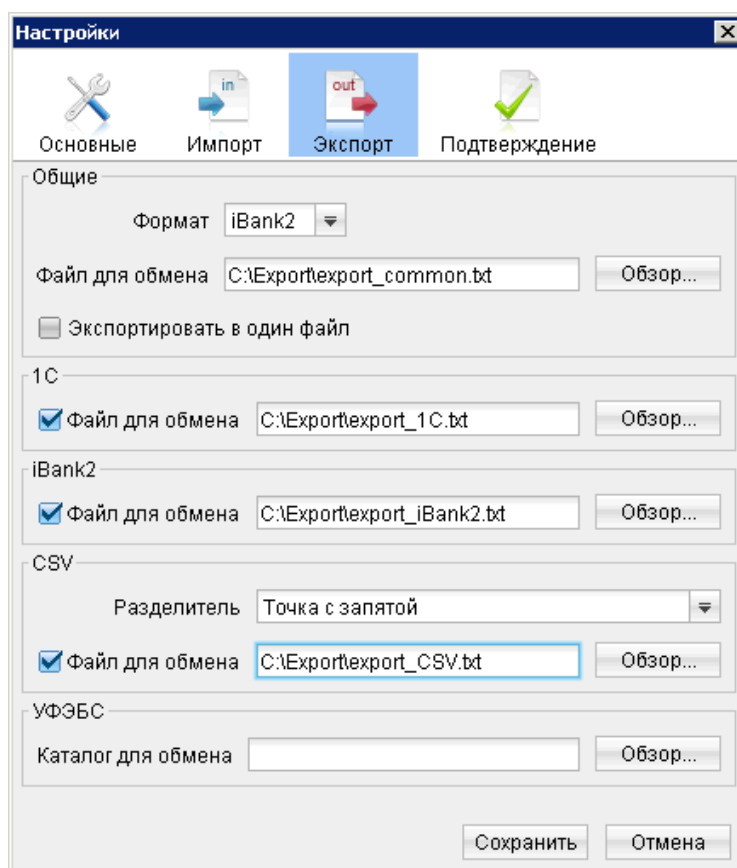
Настройки

in

out

Основные Импорт Экспорт Подтверждение

Общие

Формат iBank2

Файл для обмена C:\Export\export_common.txt Обзор...

Экспортировать в один файл

1С

Файл для обмена C:\Export\export_1C.txt Обзор...

iBank2

Файл для обмена C:\Export\export_iBank2.txt Обзор...

CSV

Разделитель Точка с запятой

Файл для обмена C:\Export\export_CSV.txt Обзор...

УФЭБС

Каталог для обмена Обзор...

Сохранить Отмена